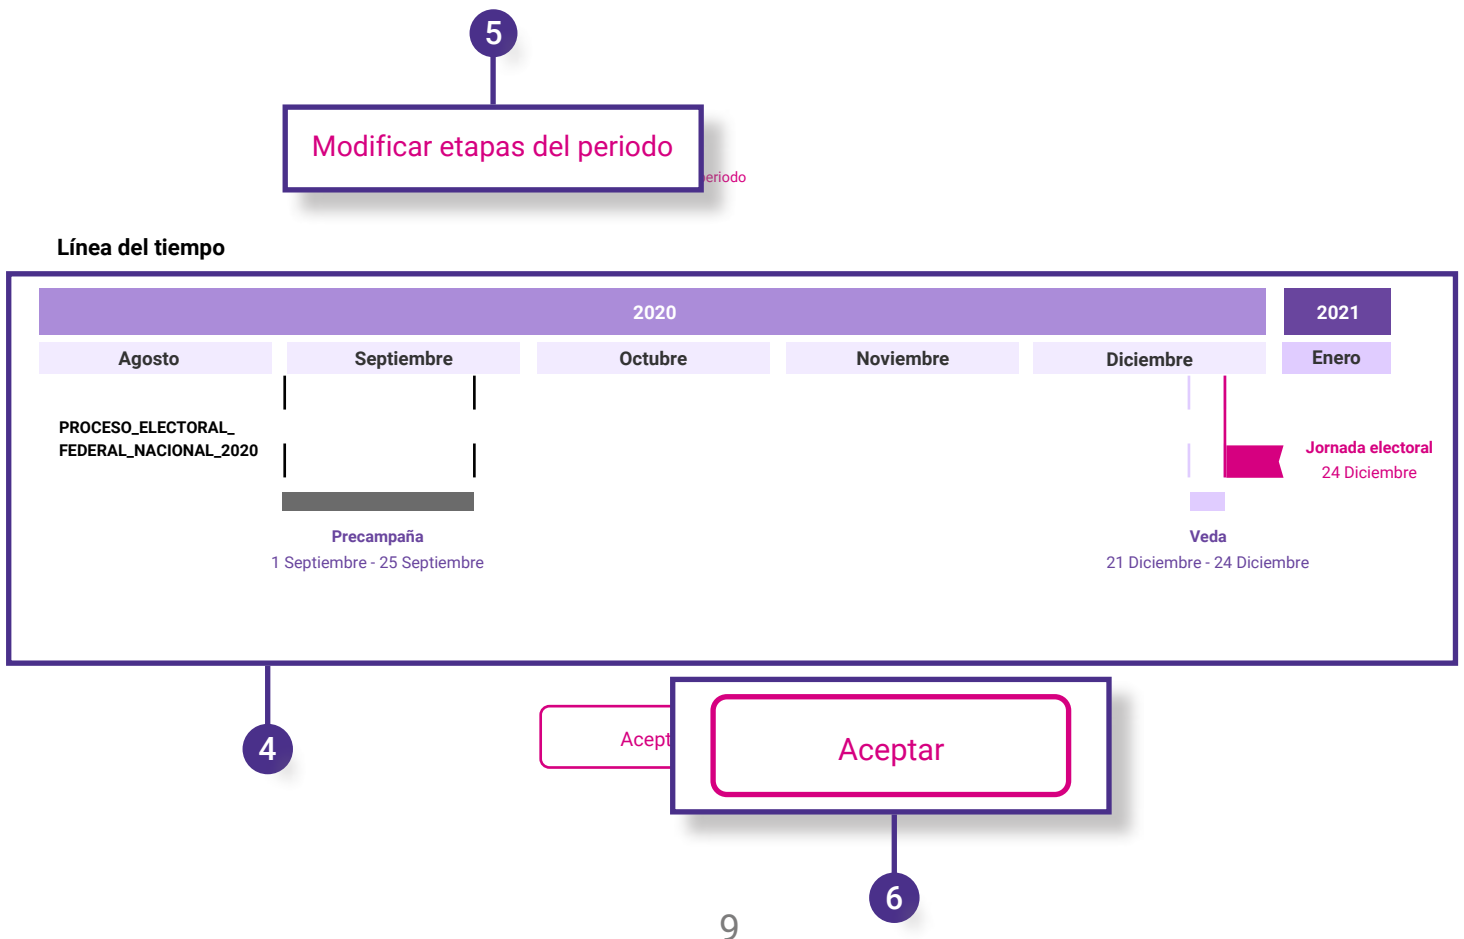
5

Modificar etapas del periodo

eriodo

Línea del tiempo

2020

2021

Agosto

Septiembre

Octubre

Noviembre

Diciembre

Enero

PROCESO_ELECTORAL_FEDERAL_NACIONAL_2020

Jornada electoral
24 Diciembre

Precampaña
1 Septiembre - 25 Septiembre

Veda
21 Diciembre - 24 Diciembre

4

Acept

Aceptar

6

9